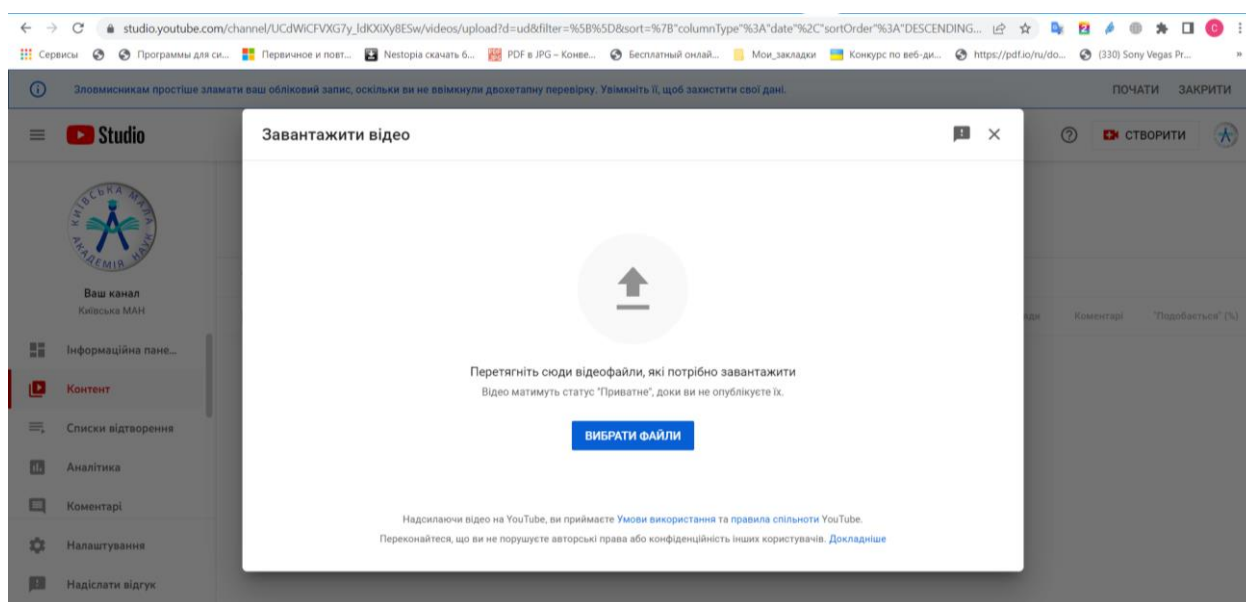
studio.youtube.com/channel/UCdWiCFVXG7y_ldKXiXy8ESw/videos/upload?d=ud&filter=%5B%5D&sort=%7B"columnType"%3A"date"%2C"sortOrder"%3A"DESCENDING...

Сервисы Программы для си... Первичное и повт... Nestopia скачать б... PDF в JPG – Конве... Бесплатный онлай... Мои_закладки Конкурс по веб-ди... https://pdf.io/ru/do... (330) Sony Vegas Pr...

Зловмисникам простіше зламати ваш обліковий запис, оскільки ви не ввімкнули двохетапну перевірку. Увімкніть її, щоб захистити свої дані.

ПОЧАТИ ЗАКРИТИ

Studio

СТВОРИТИ

КИЇВСЬКА МАЛА АКАДЕМІЯ НАУК

Ваш канал
Київська МАН

Інформаційна пане...
Контент
Списки відтворення
Аналітика
Коментарі
Налаштування
Надіслати відгук

Коментарі "Подобається" (%)

Завантажити відео

Перетягніть сюди відеофайли, які потрібно завантажити
Відео матимуть статус "Приватне", доки ви не опублікуєте їх.

ВИБРАТИ ФАЙЛИ

Надсилаючи відео на YouTube, ви приймаєте Умови використання та правила спільноти YouTube.
Переконайтеся, що ви не порушуєте авторські права або конфіденційність інших користувачів. Докладніше